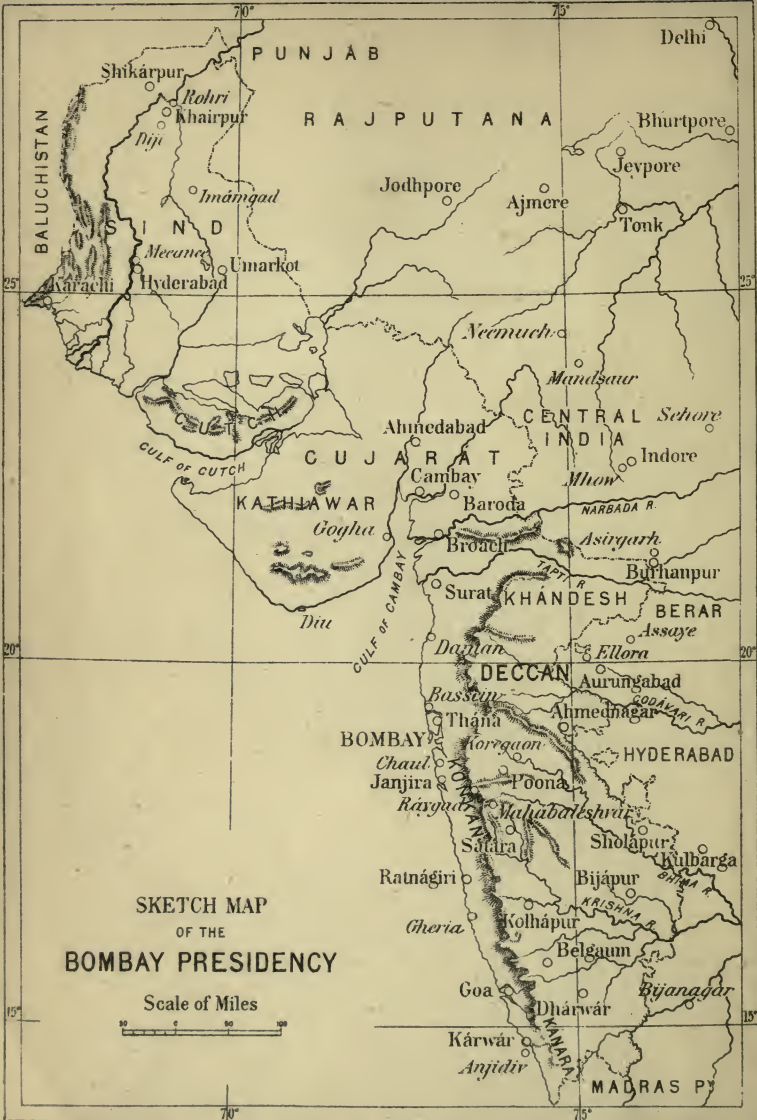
70°
75°
PUNJAB
Delhi
Shikárpur
Rohri
Khairpur
Diji
RAJPUTANA
Bhurtpore
Jeypore
BALUCHISTAN
Imámgad
Jodhpore
Ajmere
Tonk
SIND
Meanee
Umarkot
Hyderabad
Karachi
25°
25°
Neemuch
Mandsaur
CUTCH
CENTRAL INDIA
Sehore
Ahmedabad
GULF OF CUTCH
GUJARAT
Indore
Cambay
Mhow
Baroda
KATHIAWAR
Gogha
NARBADA R.
Asirgarh
Broach
GULF OF CAMBAY
TAPTI R.
Burhanpur
Surat
KHANDESH
BERAR
Diu
Assaye
20°
20°
Daman
Ellora
DECCAN
Aurungabad
Bassein
GODAVARI R.
Thána
Ahmednagar
BOMBAY
Korregaon
HYDERABAD
Chaul
Janjira
KONKAN
Poona
Ráyguá
Mahabaleshwar
Sholápur
Satára
Kulbarga
BHIMA R.
Ratnágiri
Bijápur
KRISHNA R.
SKETCH MAP
OF THE
Kolhápur
Gheria
BOMBAY PRESIDENCY
Belgaum
Scale of Miles
Goa
Bijanagar
15°
15°
Dhárwár
Kárwár
KANARA
Anjidiv
MADRAS P.
70°
75°